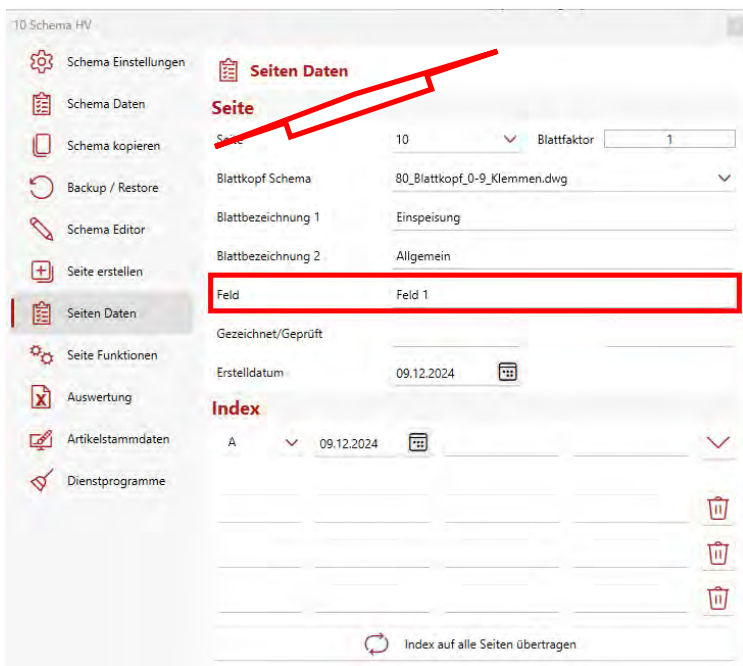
10 Schema HV

Schema Einstellungen
Schema Daten
Schema kopieren
Backup / Restore
Schema Editor
Seite erstellen
Seiten Daten
Seite Funktionen
Auswertung
Artikelstammdaten
Dienstprogramme

Seiten Daten

Seite

| Seite | 10 | Blattfaktor | 1 |
|---|---|---|---|
| Blattkopf Schema | 80_Blattkopf_0-9_Klemmen.dwg | | |
| Blattbezeichnung 1 | Einspeisung | | |
| Blattbezeichnung 2 | Allgemein | | |
| Feld | Feld 1 | | |
| Gezeichnet/Geprüft | | | |
| Erstelldatum | 09.12.2024 | | |

Index

A 09.12.2024

Index auf alle Seiten übertragen